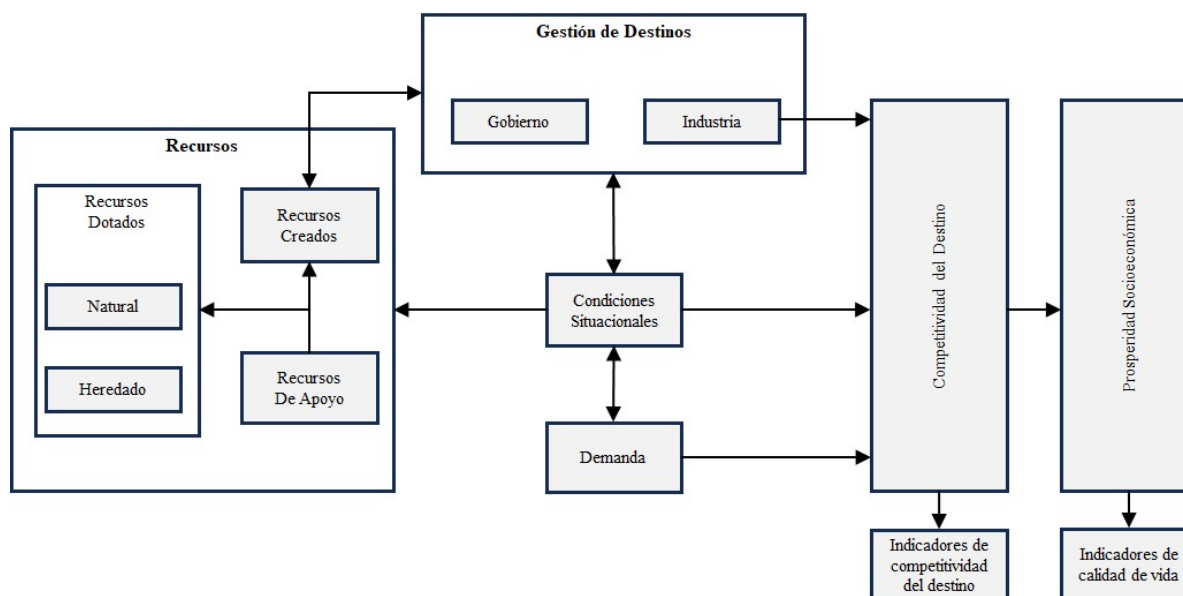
Gestión de Destinos

Gobierno

Industria

Recursos

Recursos Dotados

Natural

Heredado

Recursos Creados

Recursos De Apoyo

Condiciones Situacionales

Demanda

Competitividad del Destino

Prosperidad Socioeconómica

Indicadores de competitividad del destino

Indicadores de calidad de vida